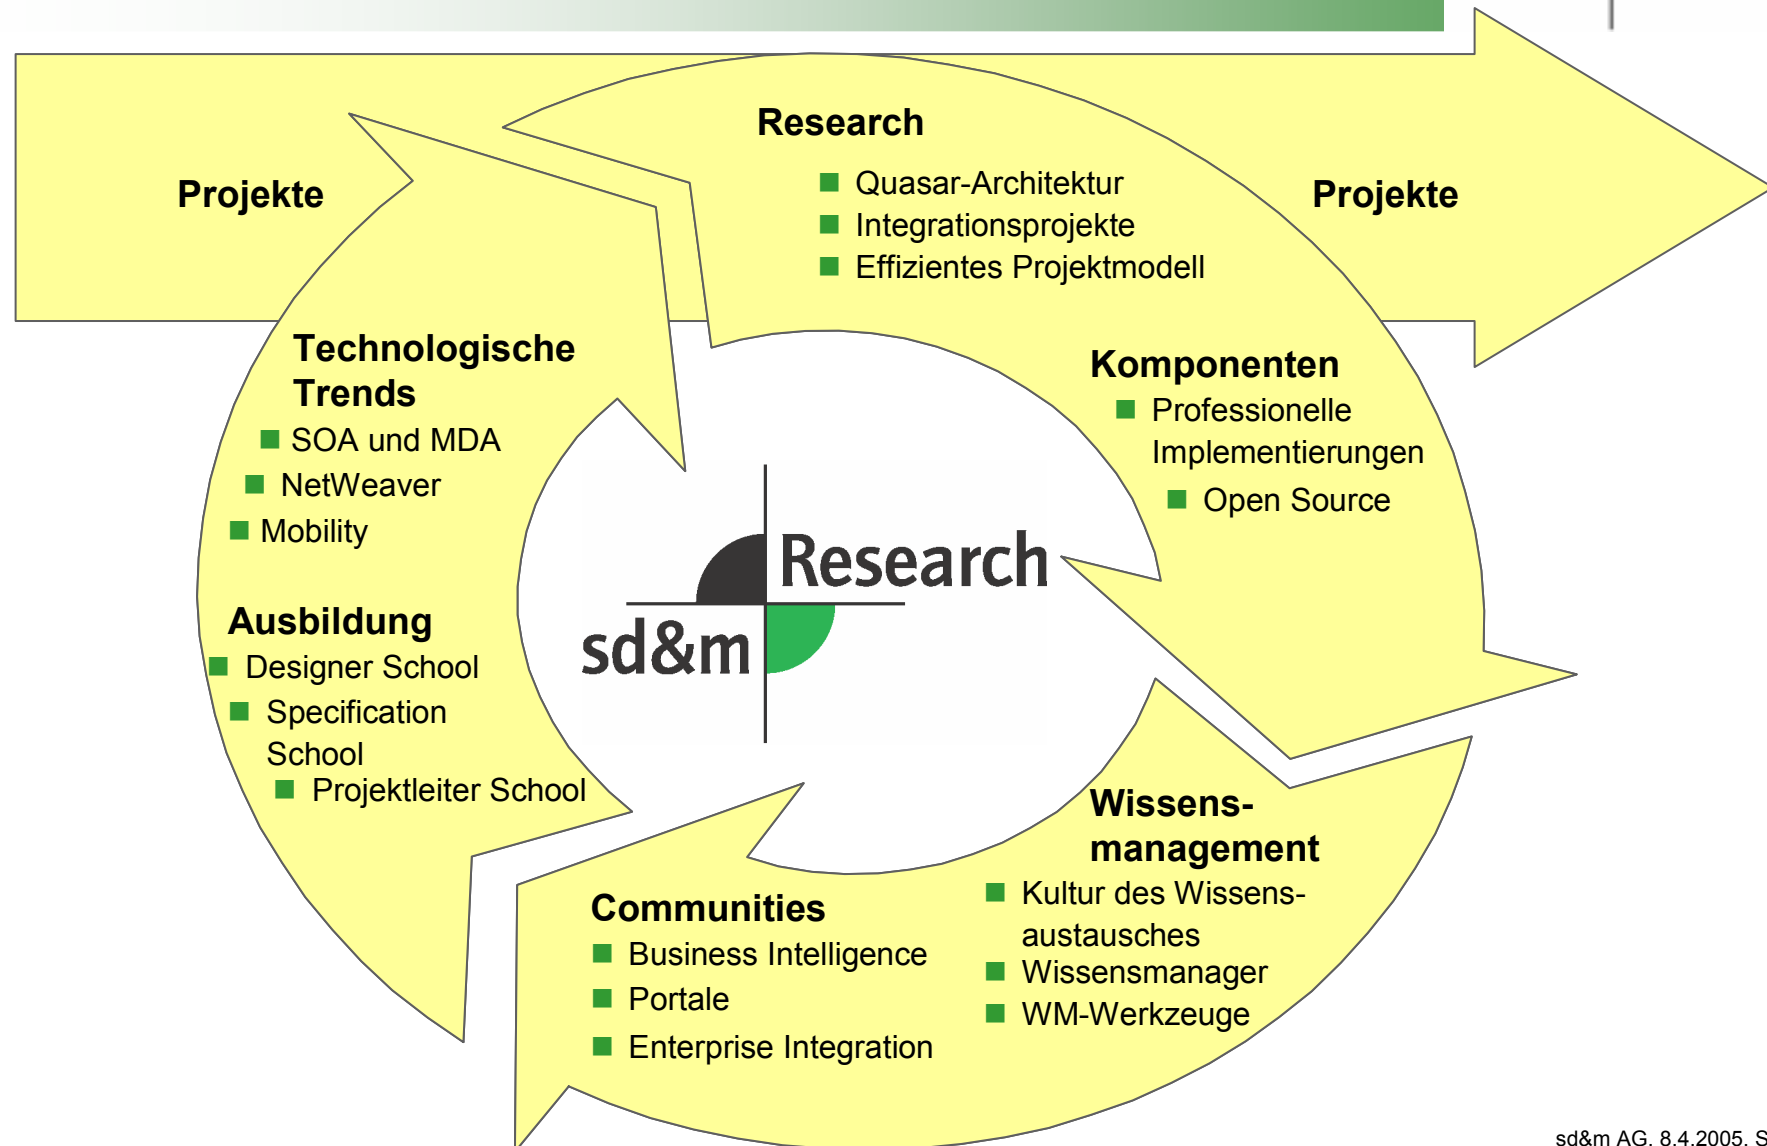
Projekte

Research
Quasar-Architektur
Integrationsprojekte
Effizientes Projektmodell

Projekte

Technologische Trends
SOA und MDA
NetWeaver
Mobility

Komponenten
Professionelle Implementierungen
Open Source

Research
sd&m

Ausbildung
Designer School
Specification School
Projektleiter School

Wissens-management
Kultur des Wissens-austausches
Wissensmanager
WM-Werkzeuge

Communities
Business Intelligence
Portale
Enterprise Integration

sd&m AG, 8.4.2005, S